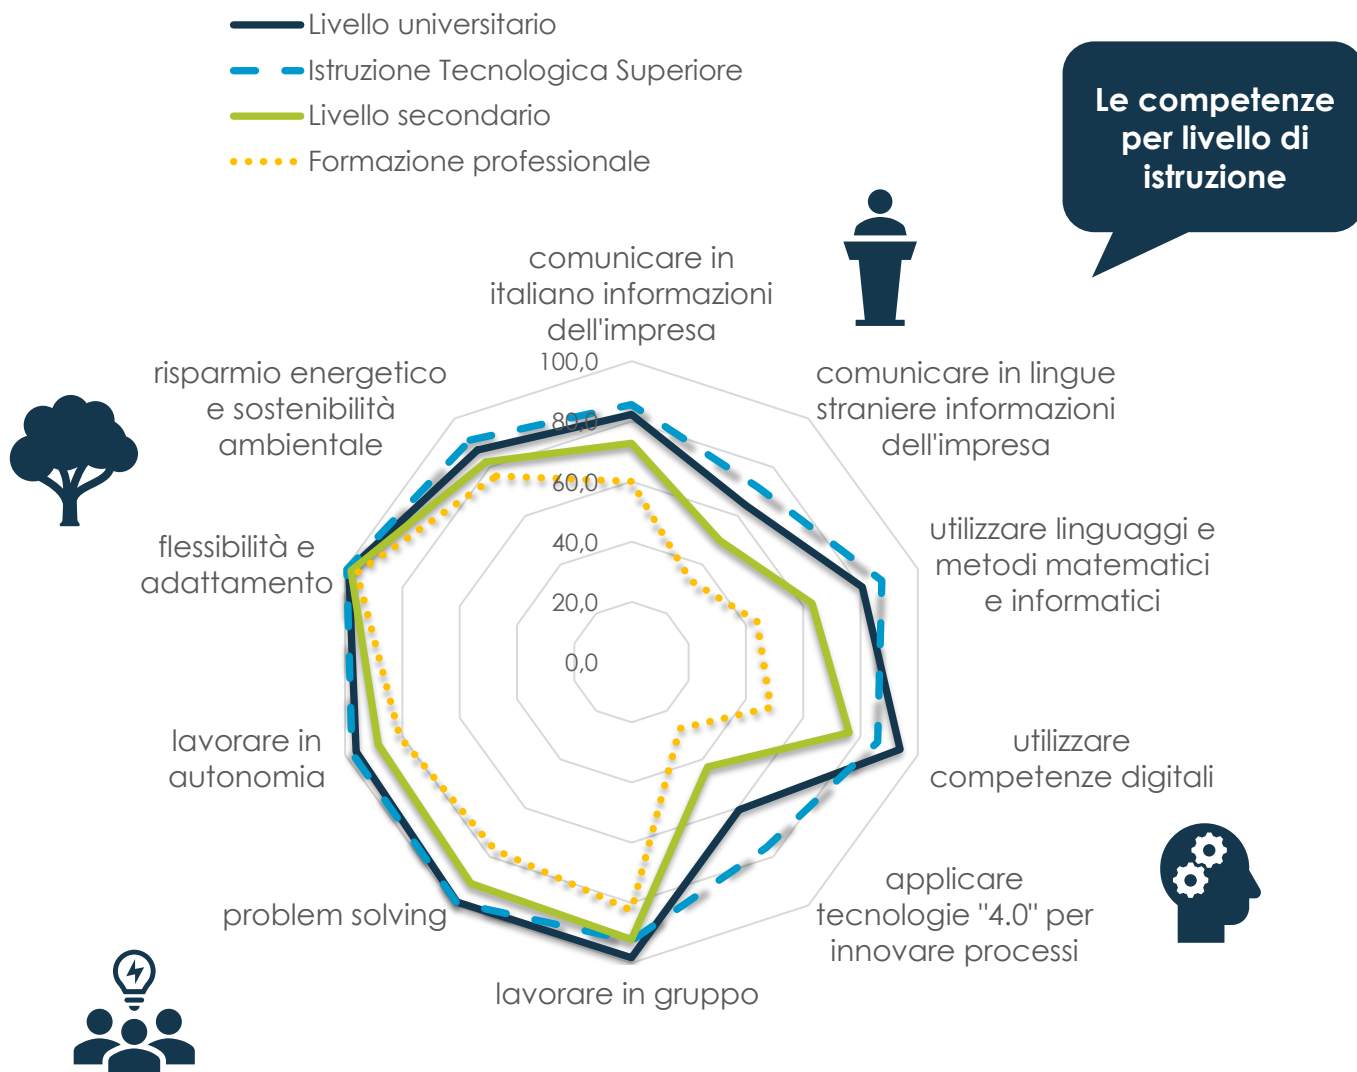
Livello universitario
Istruzione Tecnologica Superiore
Livello secondario
Formazione professionale

Le competenze per livello di istruzione

comunicare in italiano informazioni dell'impresa

comunicare in lingue straniere informazioni dell'impresa

utilizzare linguaggi e metodi matematici e informatici

utilizzare competenze digitali

applicare tecnologie "4.0" per innovare processi

lavorare in gruppo

problem solving

lavorare in autonomia

flessibilità e adattamento

risparmio energetico e sostenibilità ambientale

100,0
80,0
60,0
40,0
20,0
0,0